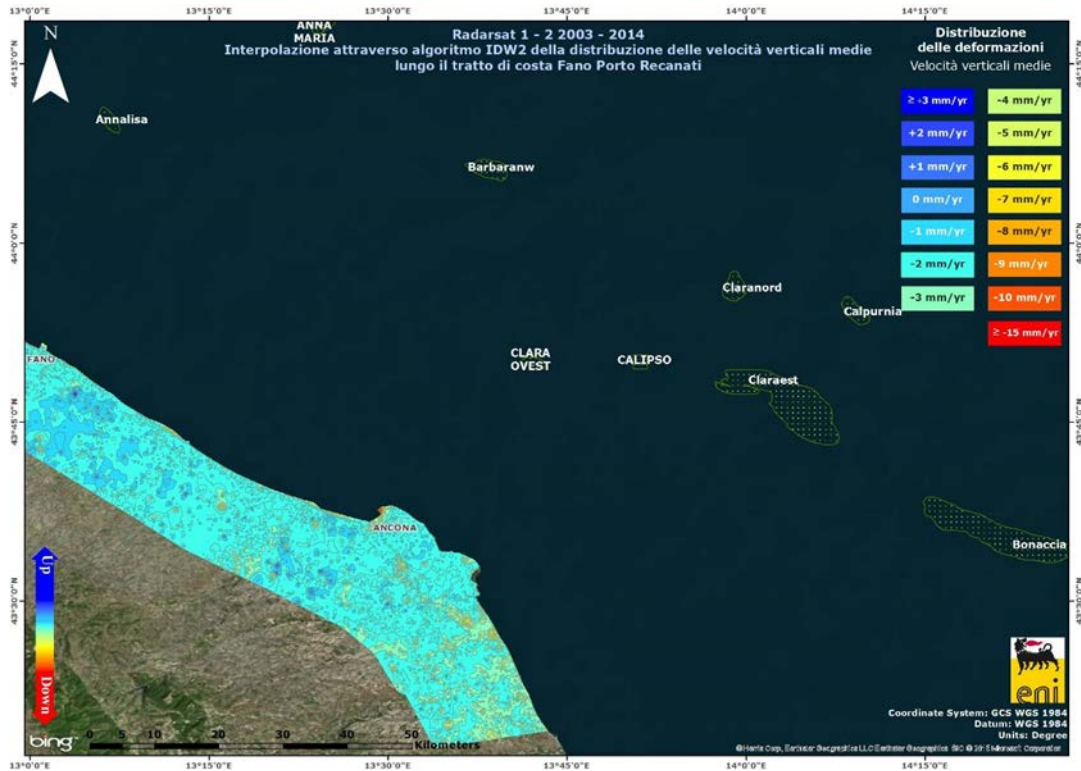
13°0'0"E 13°15'0"E 13°30'0"E 13°45'0"E 14°0'0"E 14°15'0"E

N

ANNA MARIA

Radarsat 1 - 2 2003 - 2014
Interpolazione attraverso algoritmo IDW2 della distribuzione delle velocità verticali medie lungo il tratto di costa Fano Porto Recanati

Distribuzione delle deformazioni
Velocità verticali medie

| ≥ +3 mm/yr | -4 mm/yr |
|---|---|
| +2 mm/yr | -5 mm/yr |
| +1 mm/yr | -6 mm/yr |
| 0 mm/yr | -7 mm/yr |
| -1 mm/yr | -8 mm/yr |
| -2 mm/yr | -9 mm/yr |
| -3 mm/yr | -10 mm/yr |
| | ≥ -15 mm/yr |

44°15'0"N 44°0'0"N 43°45'0"N 43°30'0"N

Annalisa

Barbaranw

Claranord

Calpurnia

CLARA OVEST

CALIPSO

Claraest

FANO

ANCONA

Bonaccia

Up

Down

bing

0 5 10 20 30 40 50 Kilometers

eni

Coordinate System: GCS WGS 1984
Datum: WGS 1984
Units: Degree

©Harris Corp, Earthstar Geographics LLC Earthstar Geographics SIO © 2015 Microsoft Corporation

13°0'0"E 13°15'0"E 13°30'0"E 13°45'0"E 14°0'0"E 14°15'0"E